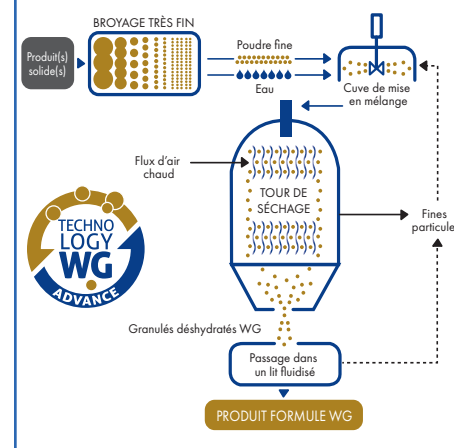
Produit(s) solide(s)

BROYAGE TRÈS FIN

Poudre fine

Eau

Cuve de mise en mélange

Flux d'air chaud

TOUR DE SÉCHAGE

Fines particule

TECHNO LOGY WG ADVANCE

Granulés déshydratés WG

Passage dans un lit fluidisé

PRODUIT FORMULE WG